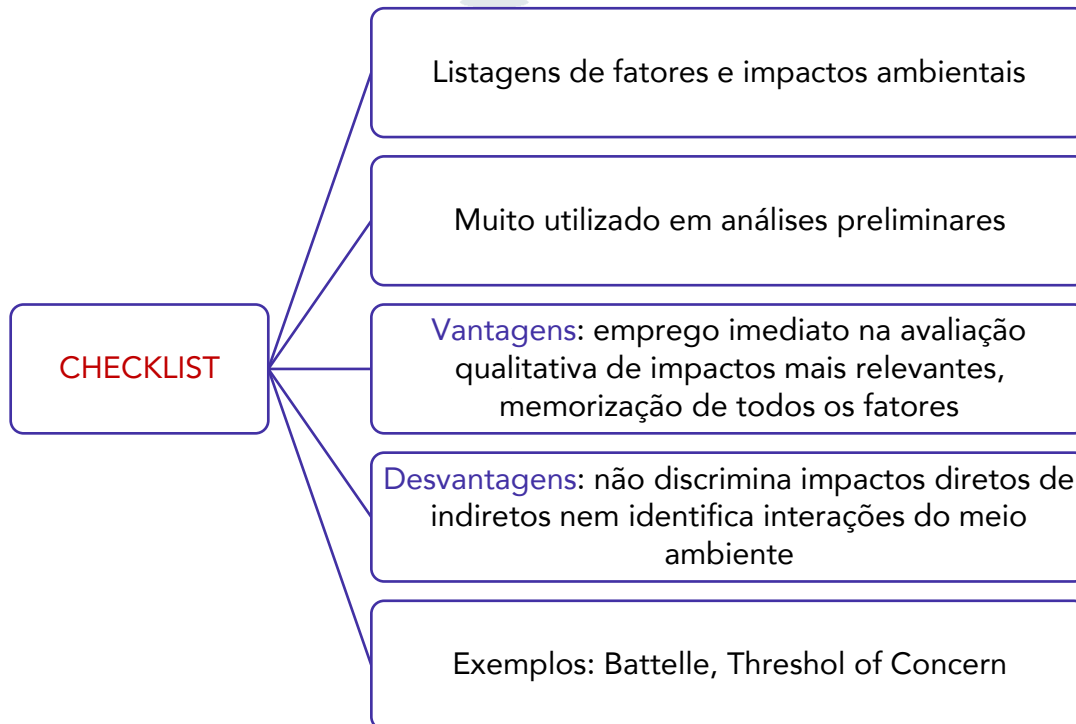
CHECKLIST

Listagens de fatores e impactos ambientais

Muito utilizado em análises preliminares

Vantagens: emprego imediato na avaliação qualitativa de impactos mais relevantes, memorização de todos os fatores

Desvantagens: não discrimina impactos diretos de indiretos nem identifica interações do meio ambiente

Exemplos: Battelle, Threshol of Concern